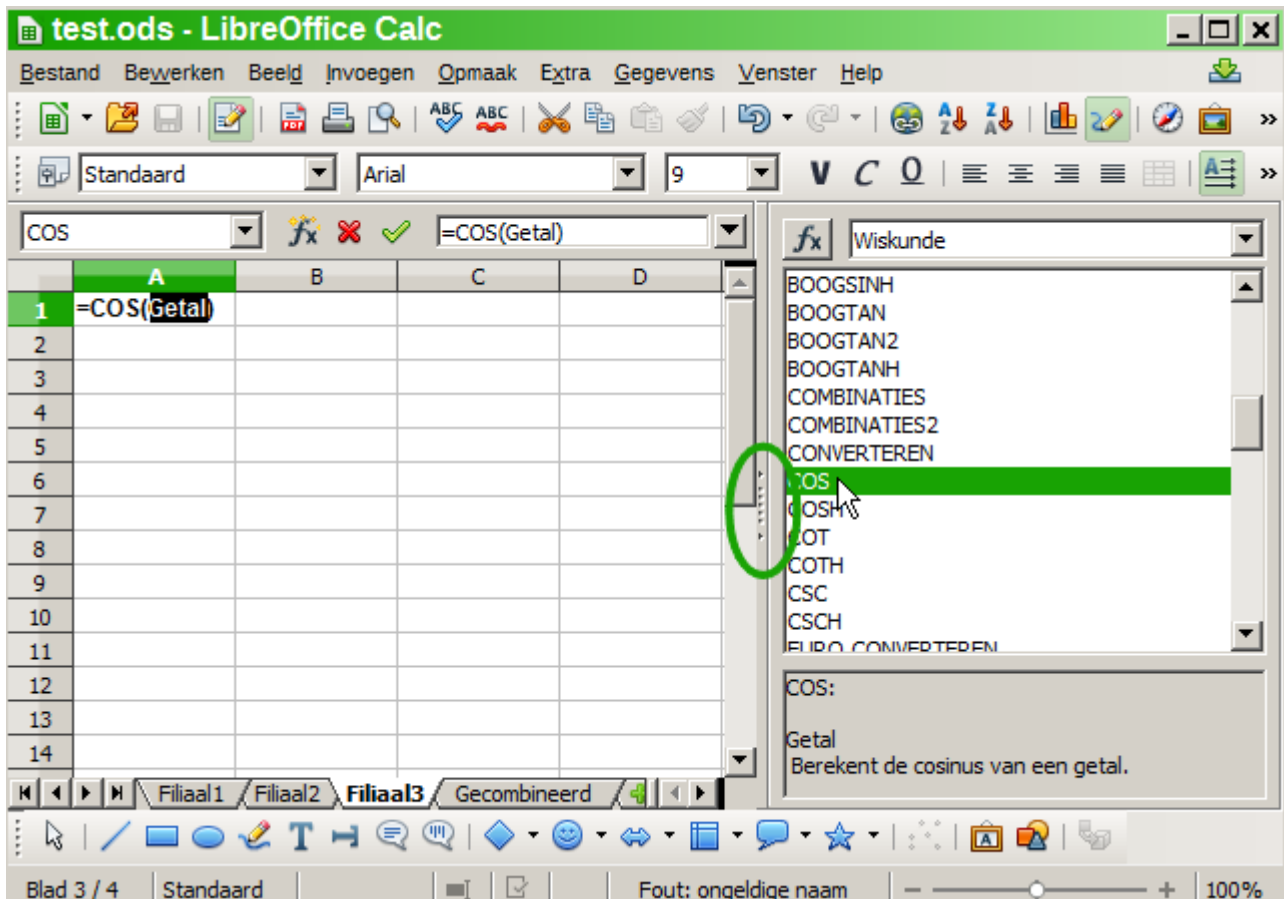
test.ods - LibreOffice Calc

Bestand Bewerken Beeld Invoegen Opmaak Extra Gegevens Venster Help

Standaard | Arial | 9 | V C O

COS | =COS(Getal)

| | A | B | C | D |
|---|---|---|---|---|
| 1 | =COS(Getal) | | | |
| 2 | | | | |
| 3 | | | | |
| 4 | | | | |
| 5 | | | | |
| 6 | | | | |
| 7 | | | | |
| 8 | | | | |
| 9 | | | | |
| 10 | | | | |
| 11 | | | | |
| 12 | | | | |
| 13 | | | | |
| 14 | | | | |

Filiaal1 Filiaal2 Filiaal3 Gecombineerd

Wiskunde

BOOGSINH
BOOGTAN
BOOGTAN2
BOOGTANH
COMBINATIES
COMBINATIES2
CONVERTEREN
COS
COSH
COT
COTH
CSC
CSCH
EURO CONVERTEREN

COS:

Getal
Berekent de cosinus van een getal.

Blad 3 / 4 | Standaard | Fout: ongeldige naam | 100%